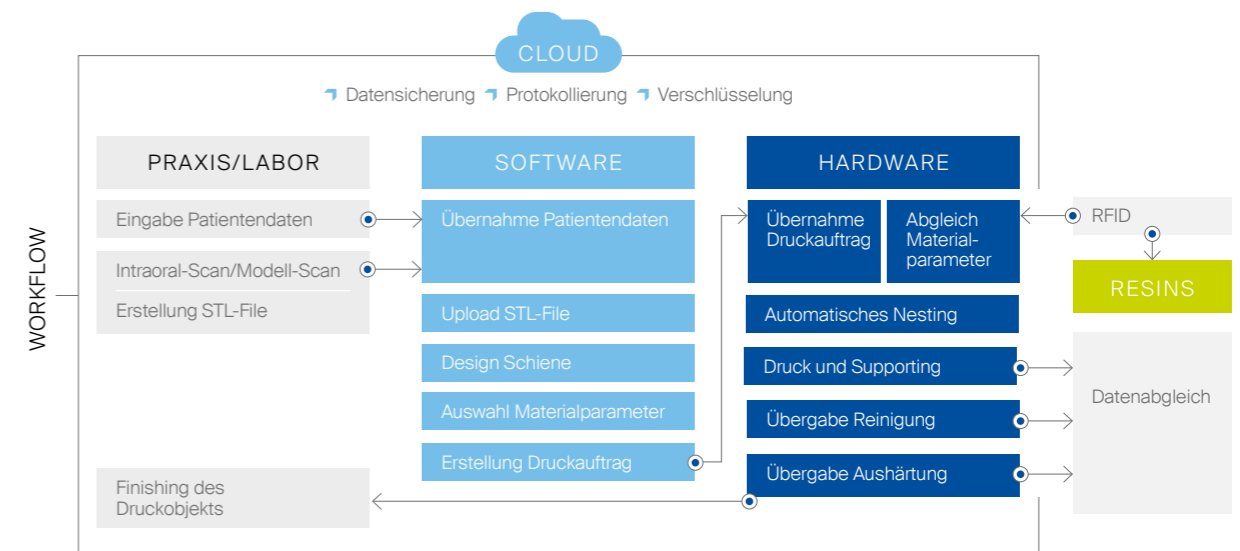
CLOUD

Datensicherung Protokollierung Verschlüsselung

WORKFLOW

PRAXIS/LABOR

Eingabe Patientendaten

Intraoral-Scan/Modell-Scan

Erstellung STL-File

Finishing des Druckobjekts

SOFTWARE

Übernahme Patientendaten

Upload STL-File

Design Schiene

Auswahl Materialparameter

Erstellung Druckauftrag

HARDWARE

Übernahme Druckauftrag

Abgleich Materialparameter

Automatisches Nesting

Druck und Supporting

Übergabe Reinigung

Übergabe Aushärtung

RFID

RESINS

Datenabgleich